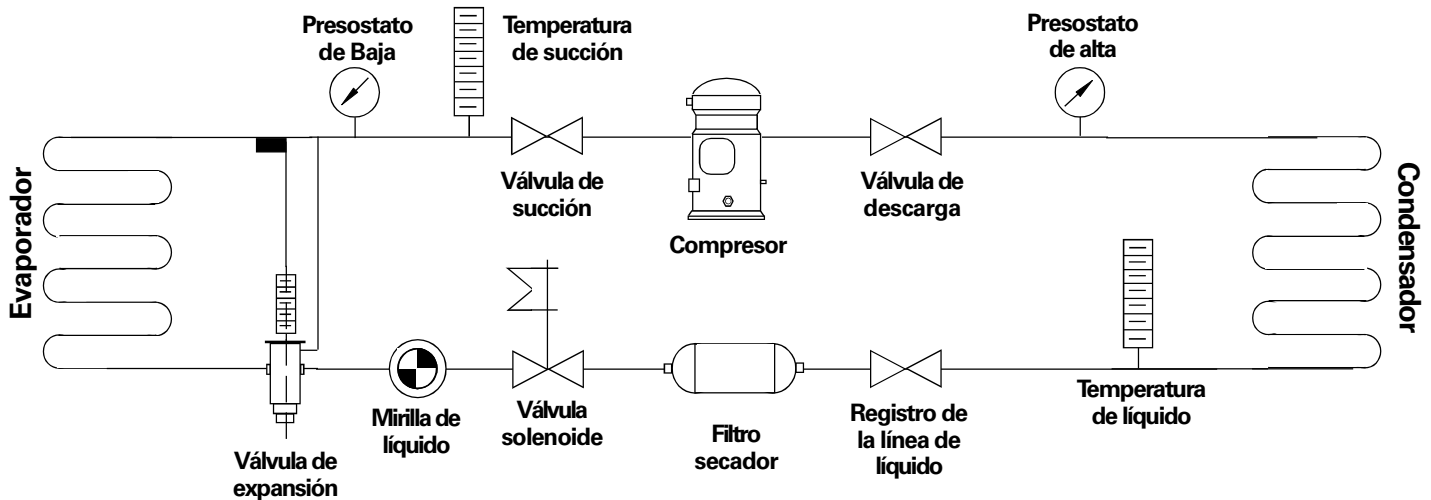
Presostato de Baja

Temperatura de succión

Presostato de alta

Evaporador

Válvula de succión

Compresor

Válvula de descarga

Condensador

Válvula de expansión

Mirilla de líquido

Válvula solenoide

Filtro secador

Registro de la línea de líquido

Temperatura de líquido